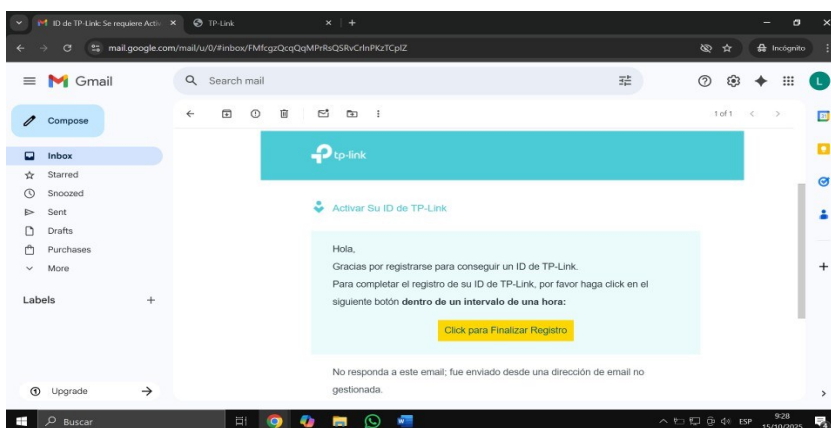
ID de TP-Link: Se requiere Activ ×
TP-Link ×
+
mail.google.com/mail/u/0/#inbox/FMfcgzQcqQqMPrRsQSRvCrlnPKzTCplZ
Incógnito

Gmail
Search mail

Compose
Inbox
Starred
Snoozed
Sent
Drafts
Purchases
More

Labels +

Upgrade

1 of 1

tp-link

Activar Su ID de TP-Link

Hola,

Gracias por registrarse para conseguir un ID de TP-Link.

Para completar el registro de su ID de TP-Link, por favor haga click en el siguiente botón **dentro de un intervalo de una hora:**

Click para Finalizar Registro

No responda a este email; fue enviado desde una dirección de email no gestionada.

Buscar
ESP
9:28
15/10/2025